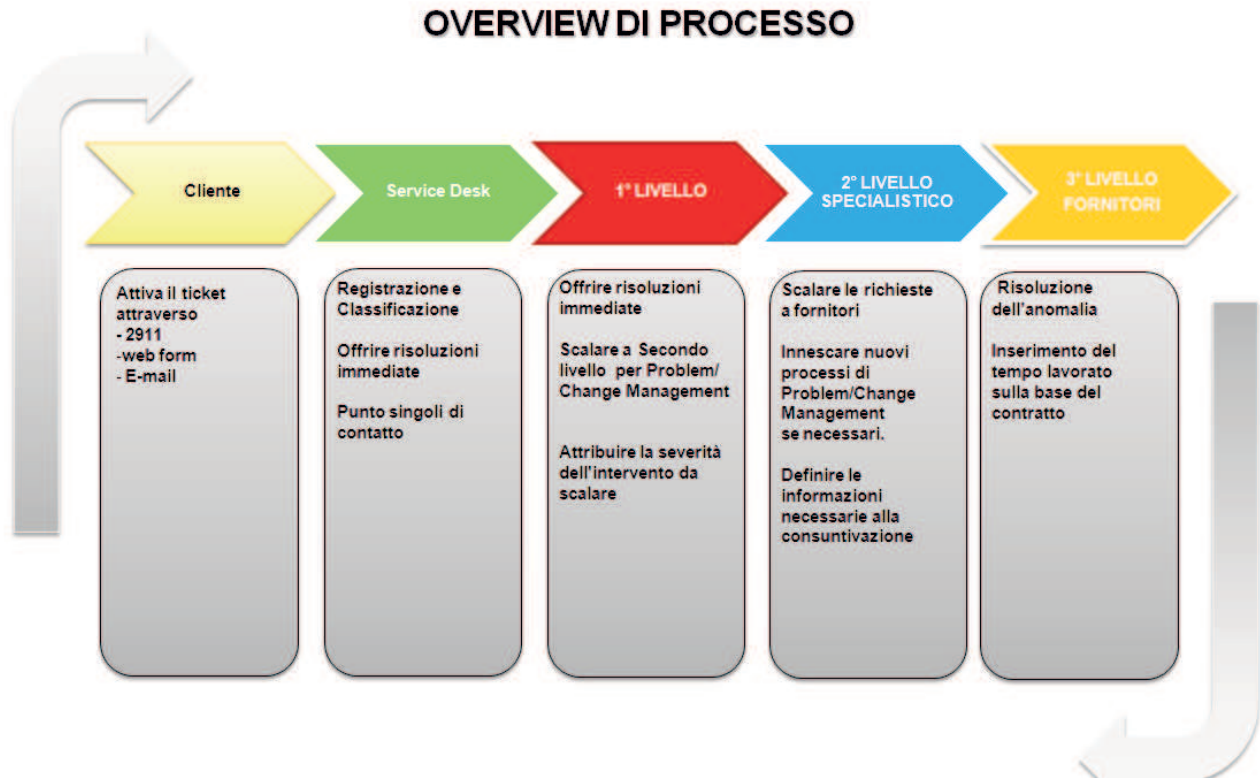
OVERVIEW DI PROCESSO

Cliente

Service Desk

1° LIVELLO

2° LIVELLO SPECIALISTICO

3° LIVELLO FORNITORI

Attiva il ticket attraverso
- 2911
-web form
- E-mail

Registrazione e Classificazione

Offrire risoluzioni immediate

Punto singoli di contatto

Offrire risoluzioni immediate

Scalare a Secondo livello per Problem/ Change Management

Attribuire la severità dell'intervento da scalare

Scalare le richieste a fornitori

Innescare nuovi processi di Problem/Change Management se necessari.

Definire le informazioni necessarie alla consuntivazione

Risoluzione dell'anomalia

Inserimento del tempo lavorato sulla base del contratto